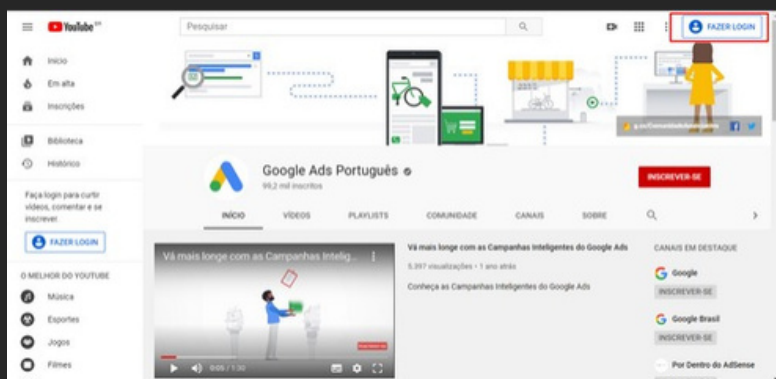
YouTube BR

Pesquisar

FAZER LOGIN

Início
Em alta
Inscrições

Biblioteca
Histórico

Faça login para curtir vídeos, comentar e se inscrever.

FAZER LOGIN

O MELHOR DO YOUTUBE
Música
Esportes
Jogos
Filmes

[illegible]

Google Ads Português
99,2 mil inscritos

INSCREVER-SE

INÍCIO
VÍDEOS
PLAYLISTS
COMUNIDADE
CANAIS
SOBRE

Vá mais longe com as Campanhas Intelig...

0:05 / 1:30

Vá mais longe com as Campanhas Inteligentes do Google Ads
5.397 visualizações • 1 ano atrás
Conheça as Campanhas Inteligentes do Google Ads

CANAIS EM DESTAQUE
Google
INSCREVER-SE
Google Brasil
INSCREVER-SE
Por Dentro do AdSense